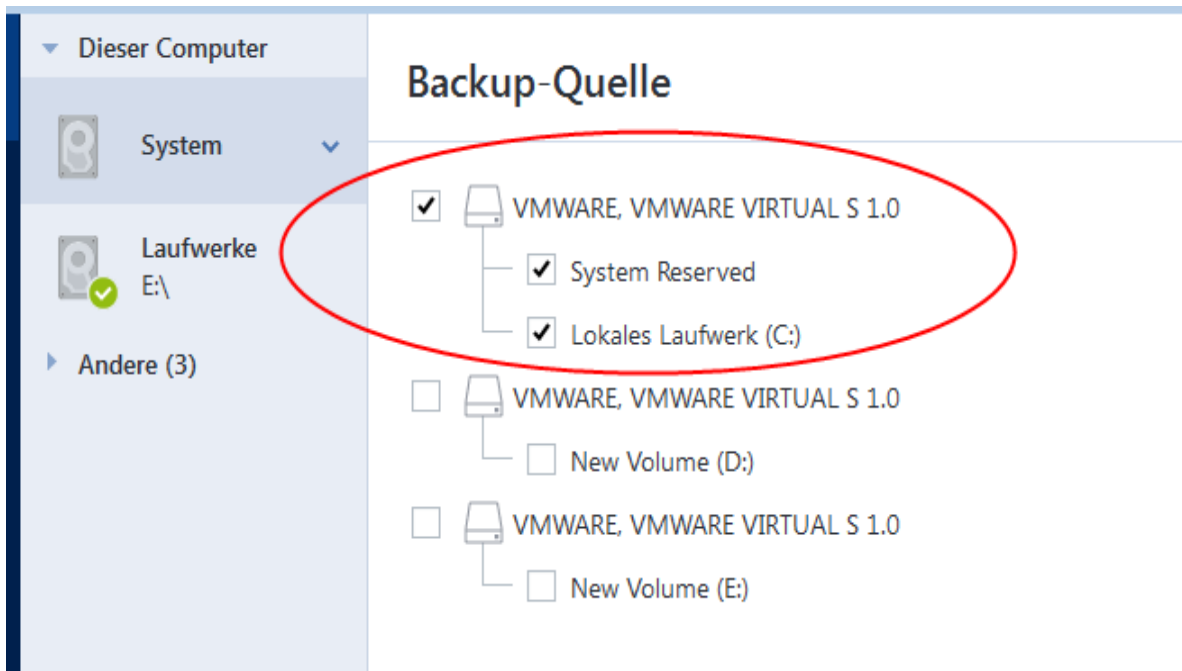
Dieser Computer

System

Laufwerke
E:\

Andere (3)

Backup-Quelle

VMWARE, VMWARE VIRTUAL S 1.0

System Reserved

Lokales Laufwerk (C:)

VMWARE, VMWARE VIRTUAL S 1.0

New Volume (D:)

VMWARE, VMWARE VIRTUAL S 1.0

New Volume (E:)